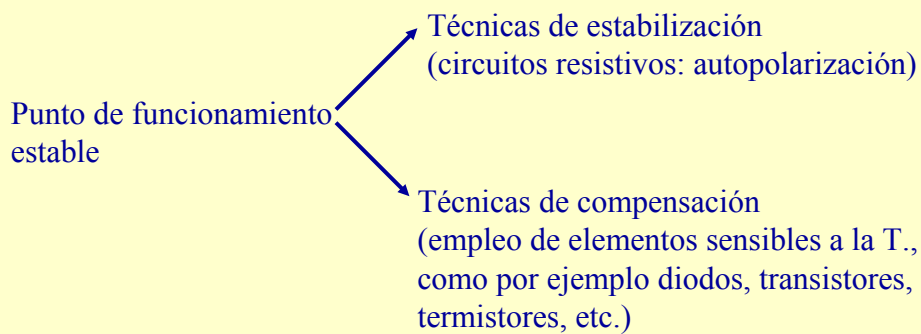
Punto de funcionamiento estable

Técnicas de estabilización
(circuitos resistivos: autopolarización)

Técnicas de compensación
(empleo de elementos sensibles a la T., como por ejemplo diodos, transistores, termistores, etc.)